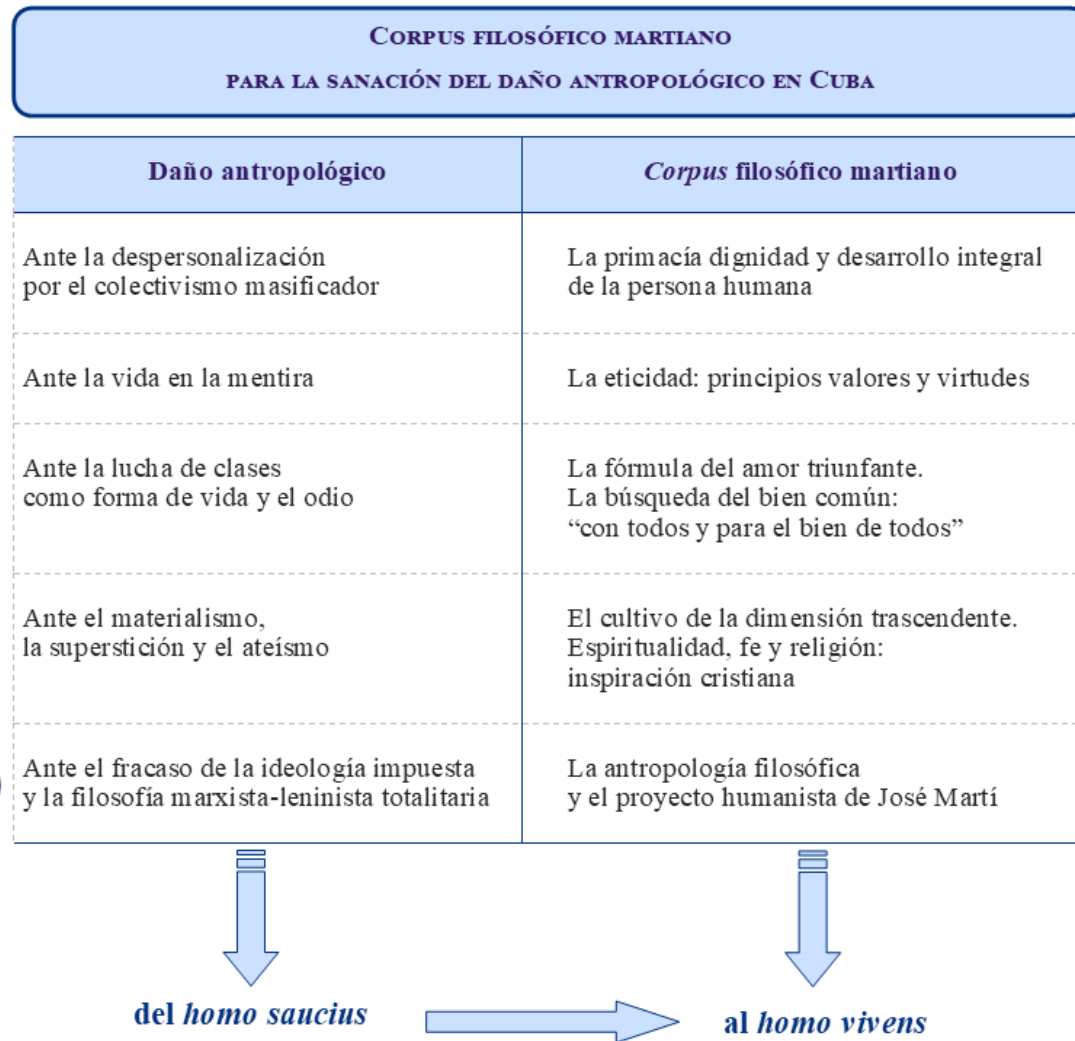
Corpus filosófico martiano

para la sanación del daño antropológico en Cuba

| Daño antropológico | *Corpus* filosófico martiano |
|---|---|
| Ante la despersonalización por el colectivismo masificador | La primacía dignidad y desarrollo integral de la persona humana |
| Ante la vida en la mentira | La eticidad: principios valores y virtudes |
| Ante la lucha de clases como forma de vida y el odio | La fórmula del amor triunfante. La búsqueda del bien común: "con todos y para el bien de todos" |
| Ante el materialismo, la superstición y el ateísmo | El cultivo de la dimensión trascendente. Espiritualidad, fe y religión: inspiración cristiana |
| Ante el fracaso de la ideología impuesta y la filosofía marxista-leninista totalitaria | La antropología filosófica y el proyecto humanista de José Martí |

del *homo saucius*

al *homo vivens*